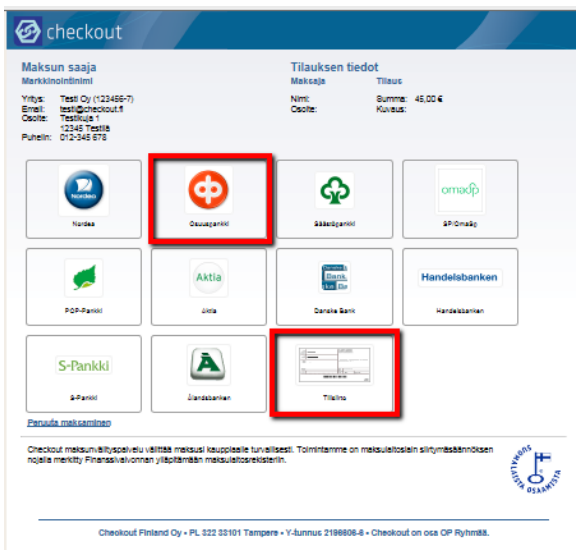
checkout

Maksun saaja
Markkinointinimi

Yritys: Testi Oy (123456-7)
Email: testi@checkout.fi
Osoite: Testikuja 1
12345 Testilä
Puhelin: 012-345 678

Tilauksen tiedot
Maksaja
Nimi:
Osoite:

Tilaus
Summa: 45,00 €
Kuvaus:

Nordea
Nordea

Osuuspankki

Säästöpankki

omasp
SP/Omasp

POP-Pankki

Aktia
Aktia

Danske Bank
Danske Bank

Handelsbanken
Handelsbanken

S-Pankki
S-Pankki

Ålandsbanken

Tilisiirto

Peruuta maksaminen

Checkout maksunvälityspalvelu välittää maksusi kauppiaalle turvallisesti. Toimintamme on maksulaitoslain siirtymäsäännöksen nojalla merkitty Finanssivalvonnan ylläpitämään maksulaitosrekisteriin.

SUOMALAISTA OSAAMISTA

Checkout Finland Oy • PL 322 33101 Tampere • Y-tunnus 2196606-6 • Checkout on osa OP Ryhmää.